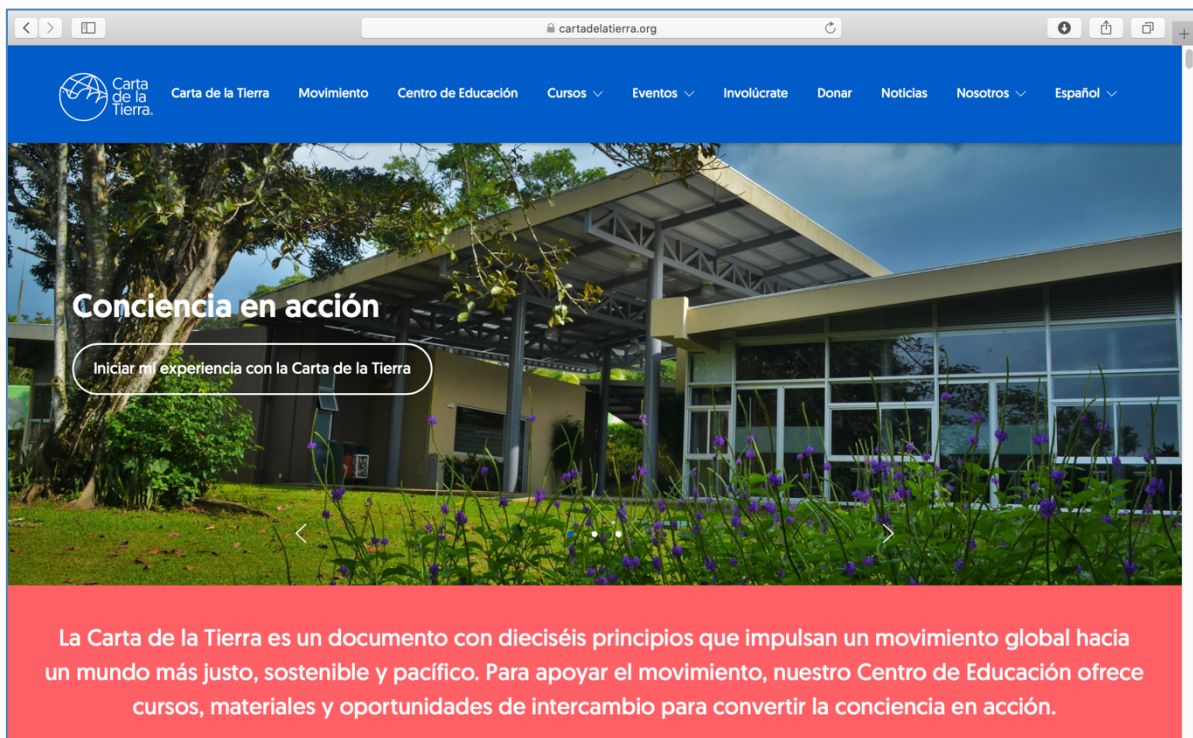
cartadelatierra.org

Carta de la Tierra.

Carta de la Tierra
Movimiento
Centro de Educación
Cursos
Eventos
Involúcrate
Donar
Noticias
Nosotros
Español

Conciencia en acción

Iniciar mi experiencia con la Carta de la Tierra

La Carta de la Tierra es un documento con dieciséis principios que impulsan un movimiento global hacia un mundo más justo, sostenible y pacífico. Para apoyar el movimiento, nuestro Centro de Educación ofrece cursos, materiales y oportunidades de intercambio para convertir la conciencia en acción.